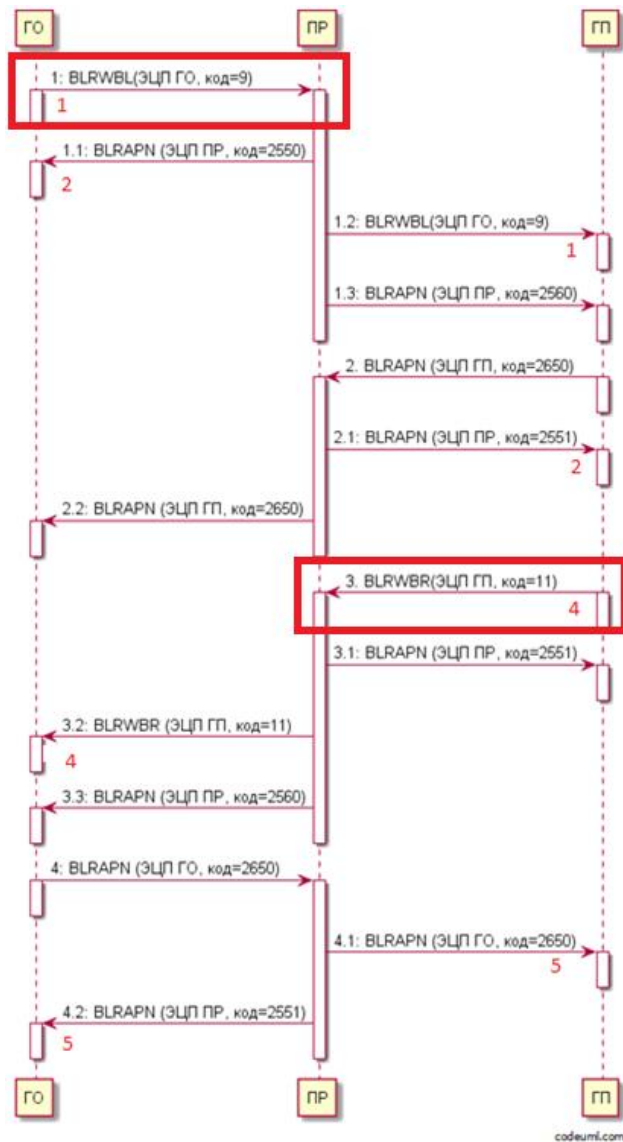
ГО

ПР

ГП

1: BLRWBL(ЭЦП ГО, код=9)

1

1.1: BLRAPN (ЭЦП ПР, код=2550)

2

1.2: BLRWBL(ЭЦП ГО, код=9)

1

1.3: BLRAPN (ЭЦП ПР, код=2560)

2. BLRAPN (ЭЦП ГП, код=2650)

2.1: BLRAPN (ЭЦП ПР, код=2551)

2

2.2: BLRAPN (ЭЦП ГП, код=2650)

3. BLRWBR(ЭЦП ГП, код=11)

4

3.1: BLRAPN (ЭЦП ПР, код=2551)

3.2: BLRWBR (ЭЦП ГП, код=11)

4

3.3: BLRAPN (ЭЦП ПР, код=2560)

4: BLRAPN (ЭЦП ГО, код=2650)

4.1: BLRAPN (ЭЦП ГО, код=2650)

5

4.2: BLRAPN (ЭЦП ПР, код=2551)

5

ГО

ПР

ГП

codeuml.com